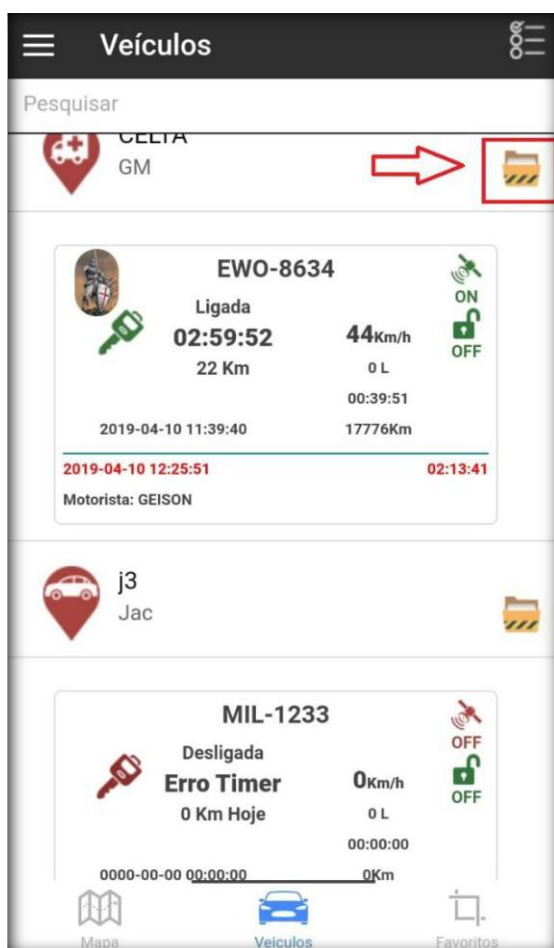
Veículos

Pesquisar

CELTA
GM

EWO-8634
ON
Ligada
02:59:52
44Km/h
OFF
22 Km
0 L
00:39:51
2019-04-10 11:39:40
17776Km
2019-04-10 12:25:51
02:13:41
Motorista: GEISON

j3
Jac

MIL-1233
OFF
Desligada
Erro Timer
0Km/h
OFF
0 Km Hoje
0 L
00:00:00
0000-00-00 00:00:00
0Km

Mapa
Veiculos
Favoritos